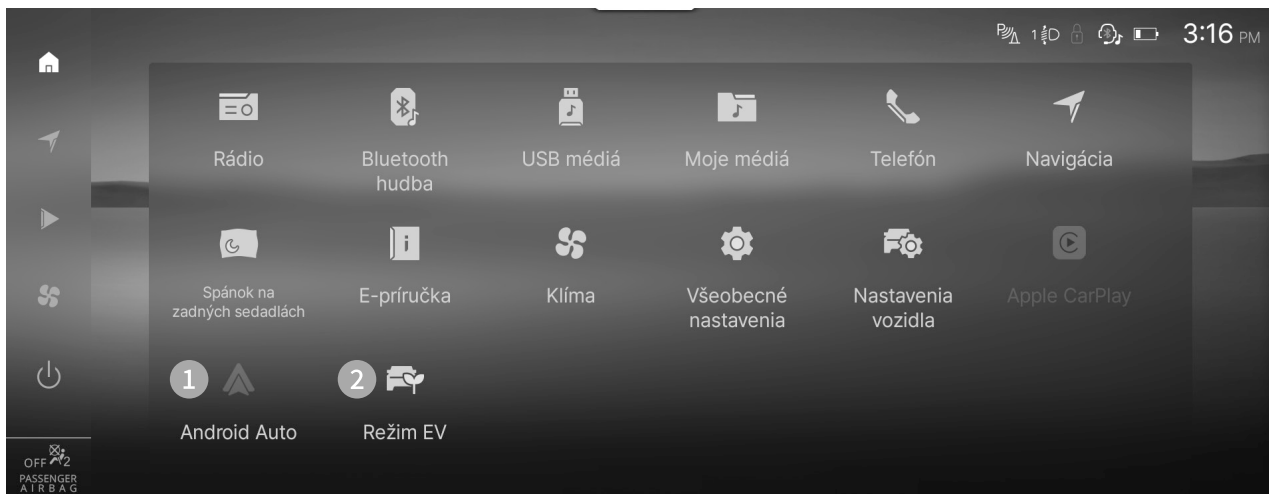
3:16 PM

Rádio

Bluetooth hudba

USB médiá

Moje médiá

Telefón

Navigácia

Spánok na zadných sedadlách

E-príručka

Klíma

Všeobecné nastavenia

Nastavenia vozidla

Apple CarPlay

1

Android Auto

2

Režim EV

OFF

PASSENGER AIRBAG